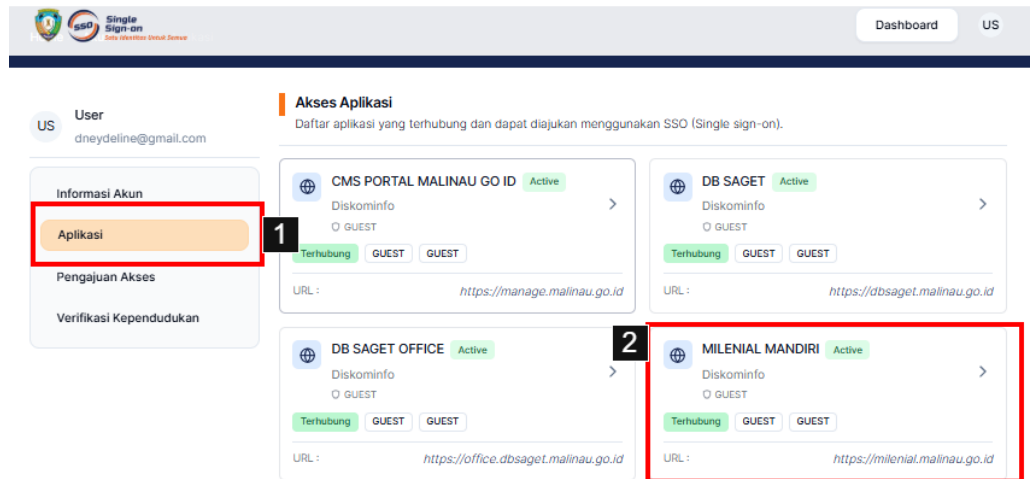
SSO Single Sign-on
Satu Identitas Untuk Semua

Dashboard US

US User
dneydeline@gmail.com

Informasi Akun
Aplikasi
Pengajuan Akses
Verifikasi Kependudukan

1

Akses Aplikasi
Daftar aplikasi yang terhubung dan dapat diajukan menggunakan SSO (Single sign-on).

CMS PORTAL MALINAU GO ID Active
Diskominfo
GUEST
Terhubung GUEST GUEST
URL : https://manage.malinau.go.id

DB SAGET Active
Diskominfo
GUEST
Terhubung GUEST GUEST
URL : https://dbsaget.malinau.go.id

DB SAGET OFFICE Active
Diskominfo
GUEST
Terhubung GUEST GUEST
URL : https://office.dbsaget.malinau.go.id

2

MILENIAL MANDIRI Active
Diskominfo
GUEST
Terhubung GUEST GUEST
URL : https://milenial.malinau.go.id